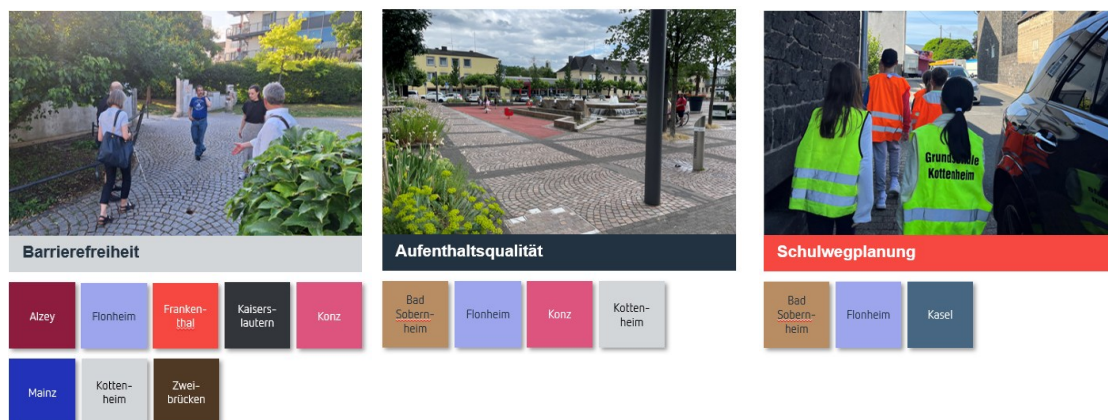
Barrierefreiheit

Alzey

Flonheim

Frankenthal

Kaiserslautern

Konz

Mainz

Kottenheim

Zweibrücken

Aufenthaltsqualität

Bad Sobernheim

Flonheim

Konz

Kottenheim

Grundschule Kottenheim

Schulwegplanung

Bad Sobernheim

Flonheim

Kasel